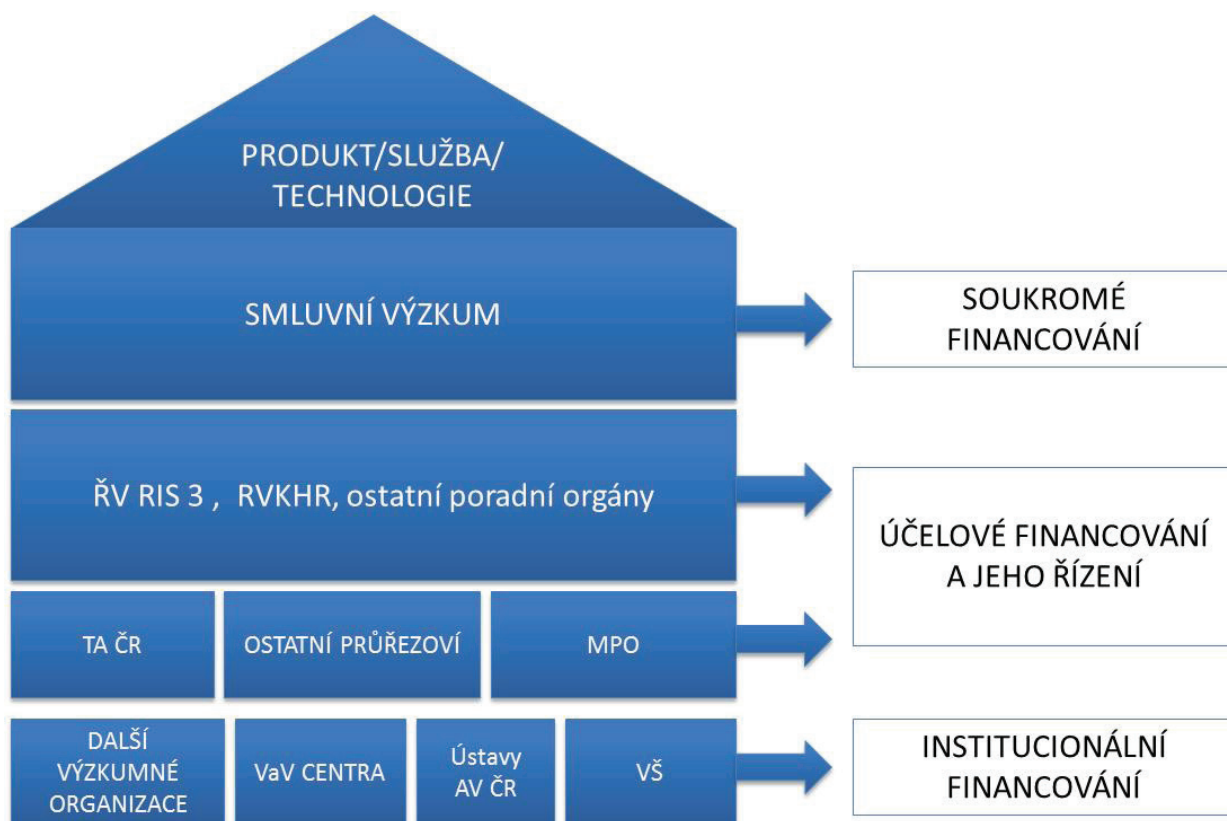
PRODUKT/SLUŽBA/ TECHNOLOGIE

SMLUVNÍ VÝZKUM

SOUKROMÉ FINANCOVÁNÍ

ŘV RIS 3 , RVKHR, ostatní poradní orgány

ÚČELOVÉ FINANCOVÁNÍ A JEHO ŘÍZENÍ

TA ČR

OSTATNÍ PRŮŘEZOVÍ

MPO

DALŠÍ VÝZKUMNÉ ORGANIZACE

VaV CENTRA

Ústavy AV ČR

VŠ

INSTITUCIONÁLNÍ FINANCOVÁNÍ